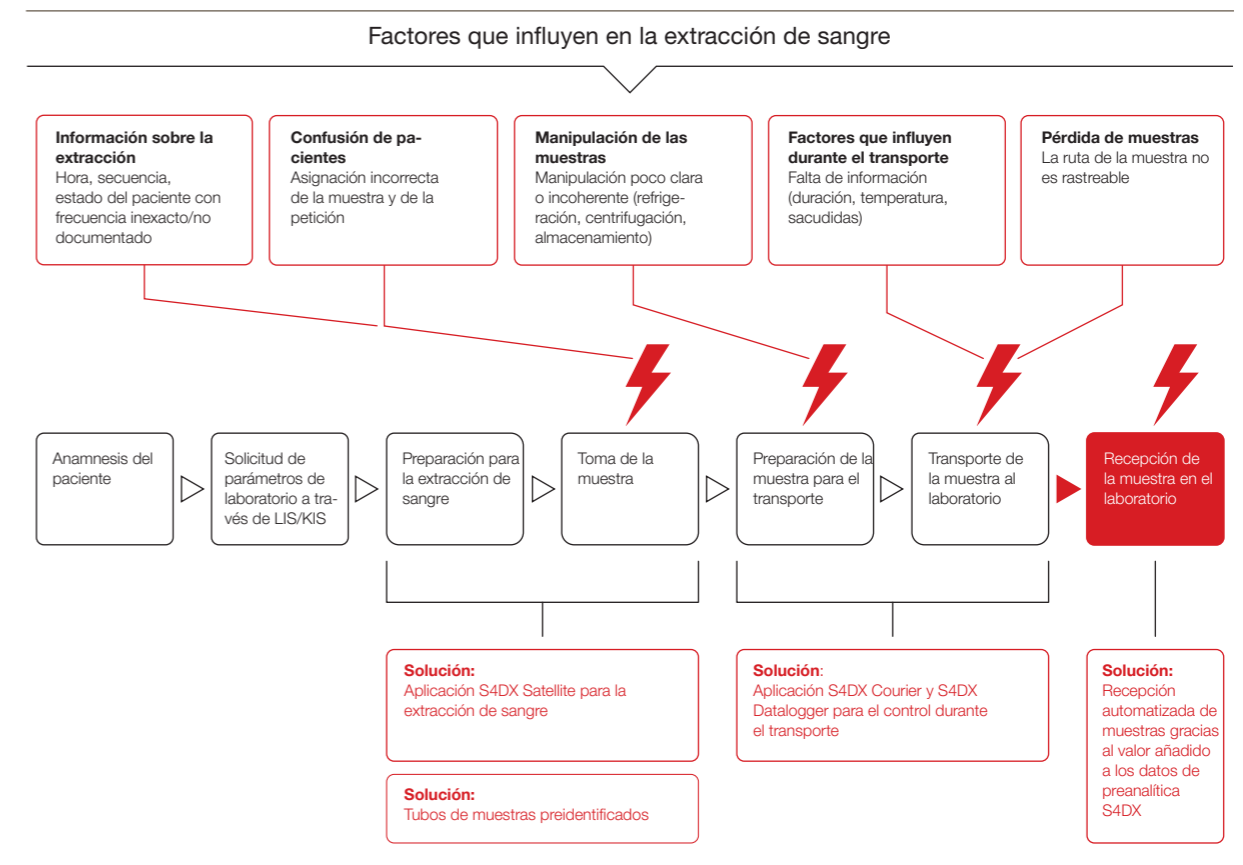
Factores que influyen en la extracción de sangre

**Información sobre la extracción**
Hora, secuencia, estado del paciente con frecuencia inexacto/no documentado

**Confusión de pacientes**
Asignación incorrecta de la muestra y de la petición

**Manipulación de las muestras**
Manipulación poco clara o incoherente (refrigeración, centrifugación, almacenamiento)

**Factores que influyen durante el transporte**
Falta de información (duración, temperatura, sacudidas)

**Pérdida de muestras**
La ruta de la muestra no es rastreable

Anamnesis del paciente

Solicitud de parámetros de laboratorio a través de LIS/KIS

Preparación para la extracción de sangre

Toma de la muestra

Preparación de la muestra para el transporte

Transporte de la muestra al laboratorio

Recepción de la muestra en el laboratorio

**Solución:**
Aplicación S4DX Satellite para la extracción de sangre

**Solución:**
Tubos de muestras preidentificados

**Solución**:
Aplicación S4DX Courier y S4DX Datalogger para el control durante el transporte

**Solución:**
Recepción automatizada de muestras gracias al valor añadido a los datos de preanalítica S4DX